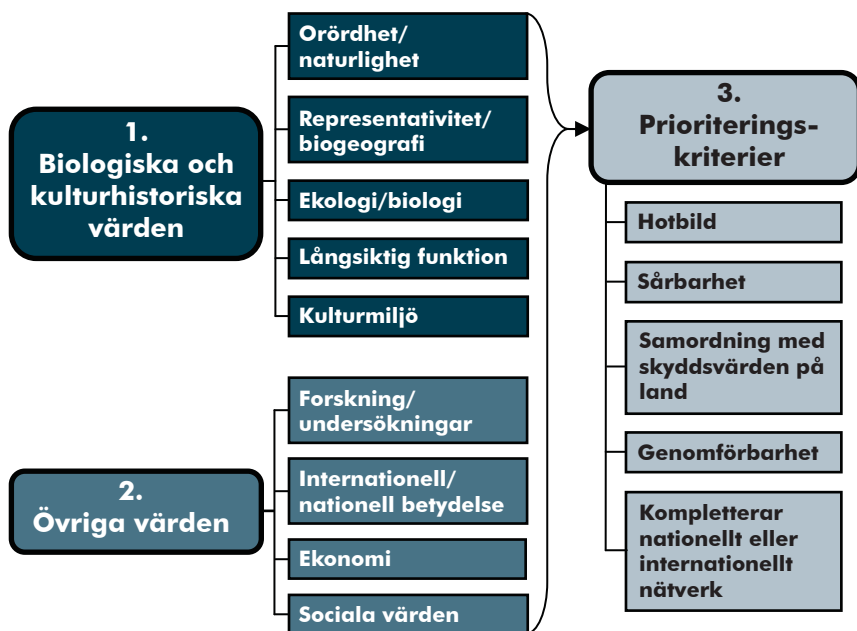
1.
Biologiska och kulturhistoriska värden

Orördhet/ naturlighet

Representativitet/ biogeografi

Ekologi/biologi

Långsiktig funktion

Kulturmiljö

2.
Övriga värden

Forskning/ undersökningar

Internationell/ nationell betydelse

Ekonomi

Sociala värden

3.
Prioriterings-kriterier

Hotbild

Sårbarhet

Samordning med skyddsvärden på land

Genomförbarhet

Kompletterar nationellt eller internationellt nätverk